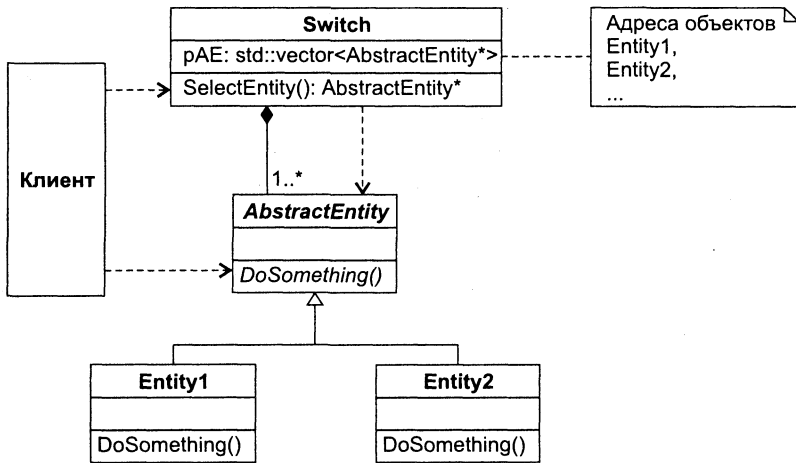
Switch

pAE: std::vector<AbstractEntity*>

SelectEntity(): AbstractEntity*

Адреса объектов
Entity1,
Entity2,
...

Клиент

1..*

AbstractEntity

DoSomething()

Entity1

DoSomething()

Entity2

DoSomething()